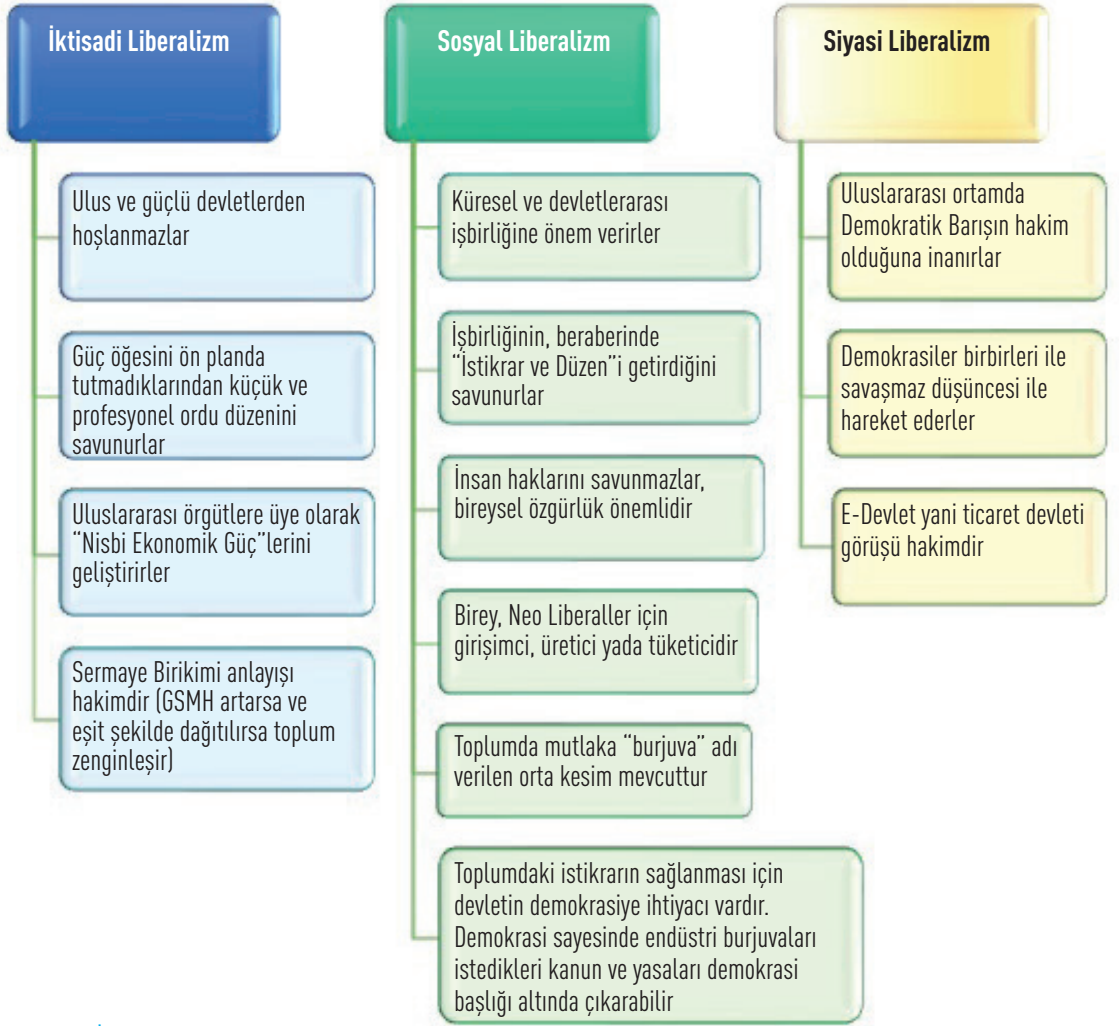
İktisadi Liberalizm

Ulus ve güçlü devletlerden hoşlanmazlar

Güç öğesini ön planda tutmadıklarından küçük ve profesyonel ordu düzenini savunurlar

Uluslararası örgütlere üye olarak "Nisbi Ekonomik Güç"lerini geliştirirler

Sermaye Birikimi anlayışı hakimdir (GSMH artarsa ve eşit şekilde dağıtılırsa toplum zenginleşir)

Sosyal Liberalizm

Küresel ve devletlerarası işbirliğine önem verirler

İşbirliğinin, beraberinde "İstikrar ve Düzen"i getirdiğini savunurlar

İnsan haklarını savunmazlar, bireysel özgürlük önemlidir

Birey, Neo Liberaller için girişimci, üretici yada tüketicidir

Toplumda mutlaka "burjuva" adı verilen orta kesim mevcuttur

Toplumdaki istikrarın sağlanması için devletin demokrasiye ihtiyacı vardır. Demokrasi sayesinde endüstri burjuvaları istedikleri kanun ve yasaları demokrasi başlığı altında çıkarabilir

Siyasi Liberalizm

Uluslararası ortamda Demokratik Barışın hakim olduğuna inanırlar

Demokrasiler birbirleri ile savaşmaz düşüncesi ile hareket ederler

E-Devlet yani ticaret devleti görüşü hakimdir